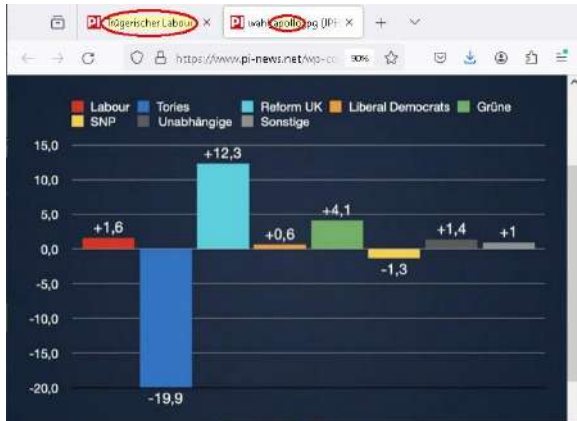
PI trügerischer Labour ×
PI wahlapollo.jpg (JPE ×
+
https://www.pi-news.net/wp-co
80%

Labour
Tories
Reform UK
Liberal Democrats
Grüne
SNP
Unabhängige
Sonstige

15,0
10,0
5,0
0,0
-5,0
-10,0
-15,0
-20,0

+1,6
-19,9
+12,3
+0,6
+4,1
-1,3
+1,4
+1